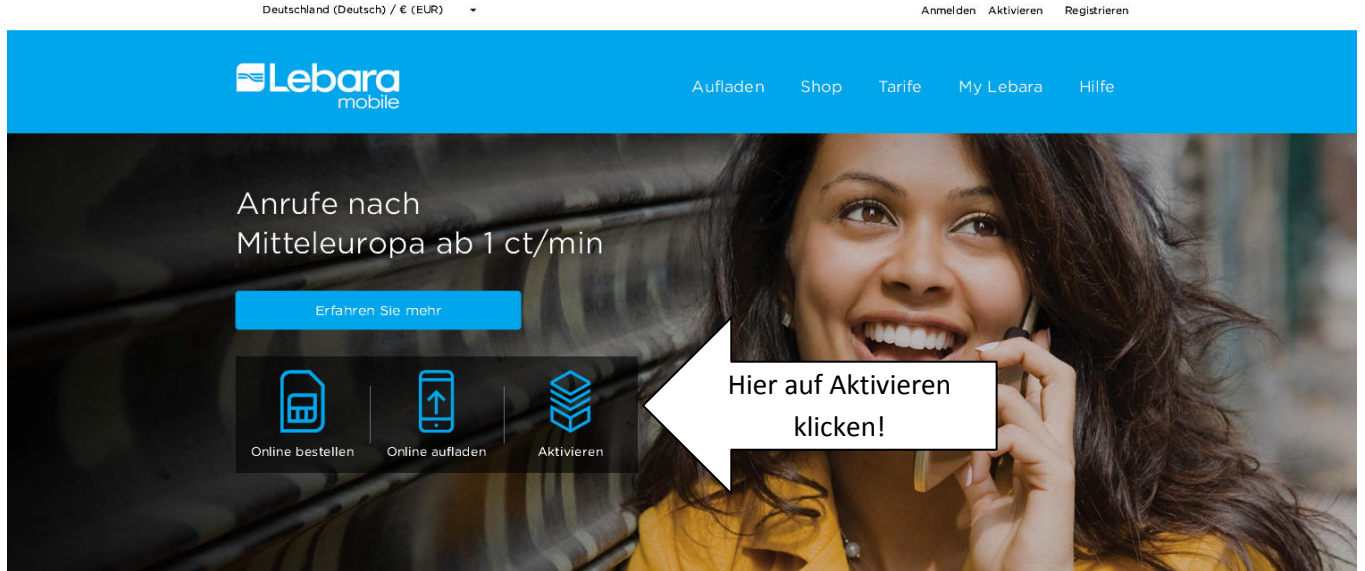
Deutschland (Deutsch) / € (EUR)

Anmelden Aktivieren Registrieren

Lebara mobile

Aufladen Shop Tarife My Lebara Hilfe

Anrufe nach Mitteleuropa ab 1 ct/min

Erfahren Sie mehr

Online bestellen

Online aufladen

Aktivieren

Hier auf Aktivieren klicken!